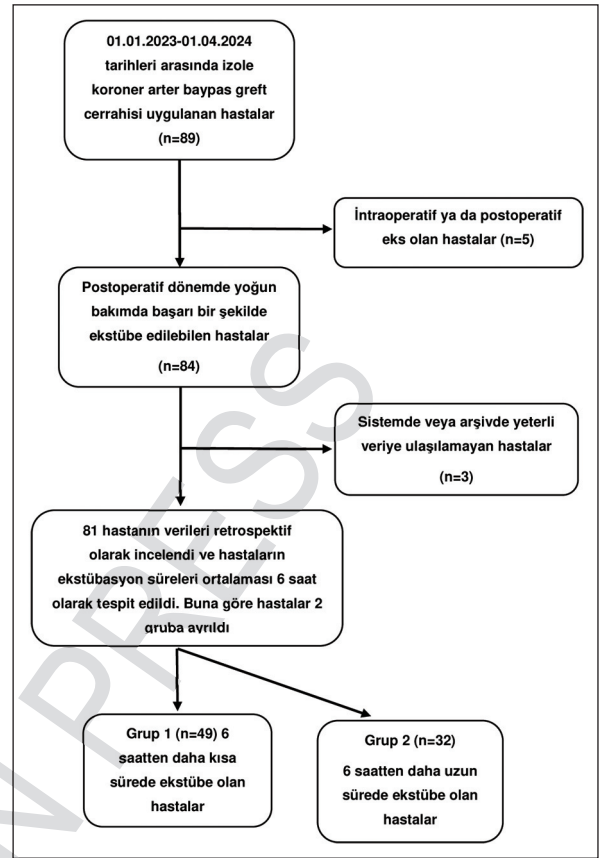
01.01.2023-01.04.2024 tarihleri arasında izole koroner arter baypas greft cerrahisi uygulanan hastalar (n=89)

İntraoperatif ya da postoperatif eks olan hastalar (n=5)

Postoperatif dönemde yoğun bakımda başarı bir şekilde ekstübe edilebilen hastalar (n=84)

Sistemde veya arşivde yeterli veriye ulaşılamayan hastalar (n=3)

81 hastanın verileri retrospektif olarak incelendi ve hastaların ekstübasyon süreleri ortalaması 6 saat olarak tespit edildi. Buna göre hastalar 2 gruba ayrıldı

Grup 1 (n=49) 6 saatten daha kısa sürede ekstübe olan hastalar

Grup 2 (n=32) 6 saatten daha uzun sürede ekstübe olan hastalar

IN PRESS